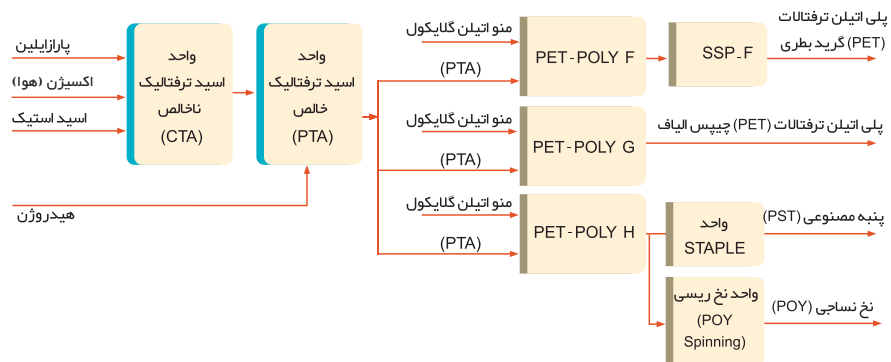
پارازایلین

اکسیژن (هوا)

اسید استیک

واحد
اسید ترفتالیک
ناخالص
(CTA)

واحد
اسید ترفتالیک
خالص
(PTA)

هیدروژن

منو اتیلن گلایکول

(PTA)

PET-POLY F

SSP_F

پلی اتیلن ترفتالات (PET) گرید بطری

منو اتیلن گلایکول

(PTA)

PET-POLY G

پلی اتیلن ترفتالات (PET) چیپس الیاف

منو اتیلن گلایکول

(PTA)

PET-POLY H

واحد
STAPLE

پنبه مصنوعی (PST)

واحد نخ ریسی
(POY
Spinning)

نخ نساجی (POY)